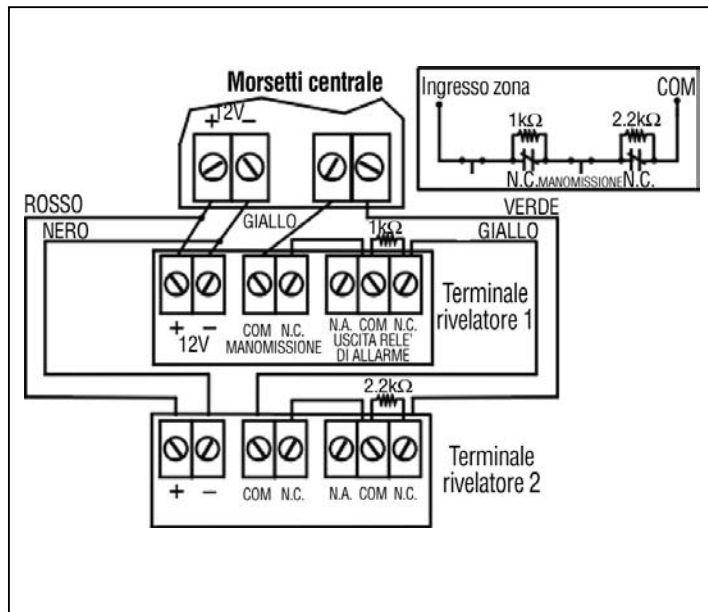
Morsetti centrale

+ 12V −

Ingresso zona

COM

1kΩ

2.2kΩ

N.C. MANOMISSIONE N.C.

ROSSO

NERO

GIALLO

VERDE

GIALLO

1kΩ

+ −
12V

COM N.C.
MANOMISSIONE

N.A. COM N.C.
USCITA RELE'
DI ALLARME

Terminale rivelatore 1

2.2kΩ

+ −

COM N.C.

N.A. COM N.C.

Terminale rivelatore 2